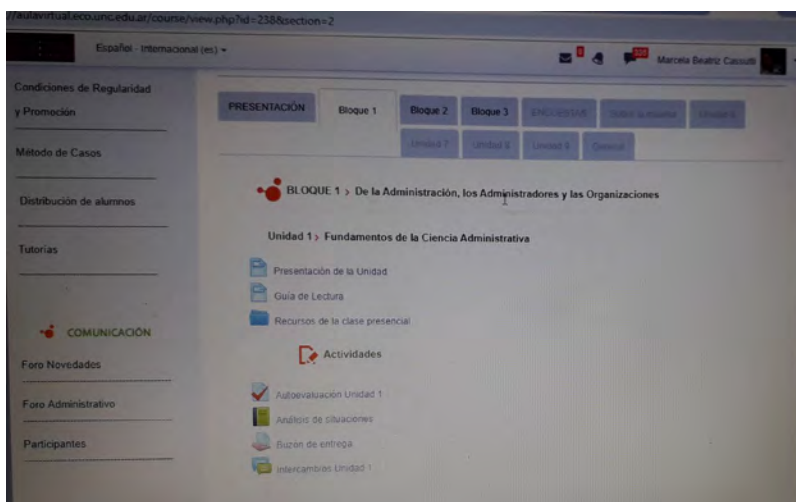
//aulavirtual.eco.unc.edu.ar/course/view.php?id=238&section=2

Español - Internacional (es) ▾

Marcela Beatriz Cassutti

Condiciones de Regularidad y Promoción

Método de Casos

Distribución de alumnos

Tutorías

COMUNICACIÓN

Foro Novedades

Foro Administrativo

Participantes

PRESENTACIÓN | Bloque 1 | Bloque 2 | Bloque 3 | ENCUESTAS | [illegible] | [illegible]

Unidad 7 | Unidad 8 | Unidad 9 | General

BLOQUE 1 > De la Administración, los Administradores y las Organizaciones

Unidad 1 > Fundamentos de la Ciencia Administrativa

Presentación de la Unidad

Guía de Lectura

Recursos de la clase presencial

Actividades

Autoevaluación Unidad 1

Análisis de situaciones

Buzón de entrega

Intercambios Unidad 1